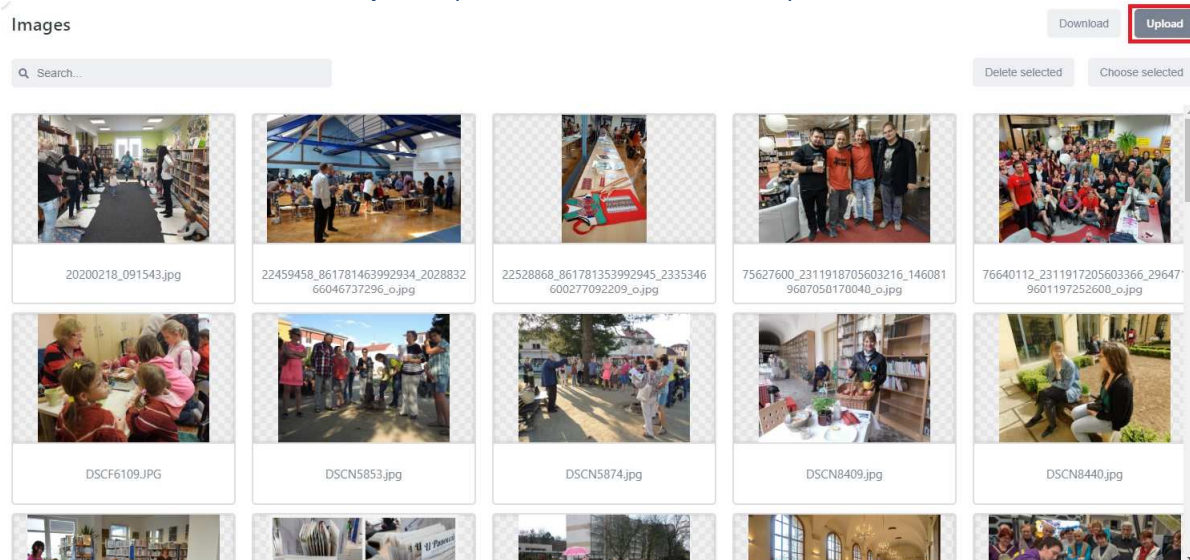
Images

Download Upload

Search...

Delete selected Choose selected

20200218_091543.jpg

22459458_861781463992934_202883266046737296_o.jpg

22528868_861781353992945_2335346600277092209_o.jpg

75627600_2311918705603216_1460819607050170040_o.jpg

76640112_2311917205603366_29647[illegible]9601197252600_o.jpg

DSCF6109.JPG

DSCN5853.jpg

DSCN5874.jpg

DSCN8409.jpg

DSCN8440.jpg